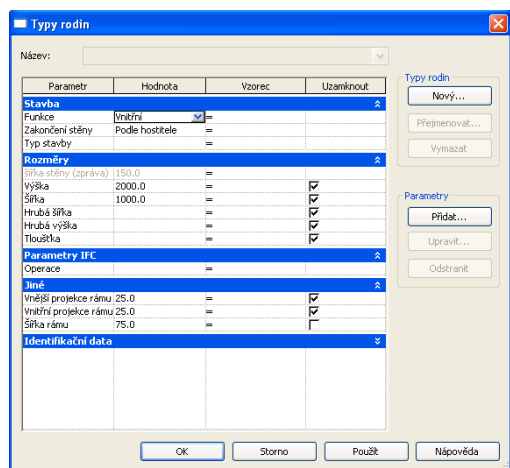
Typy rodin

Název:

| Parametr | Hodnota | Vzorec | Uzamknout |
|---|---|---|---|
| **Stavba** | | | |
| Funkce | Vnitřní | = | |
| Zakončení stěny | Podle hostitele | = | |
| Typ stavby | | = | |
| **Rozměry** | | | |
| šířka stěny (zpráva) | 150.0 | = | |
| Výška | 2000.0 | = | ☑ |
| Šířka | 1000.0 | = | ☑ |
| Hrubá šířka | | = | ☑ |
| Hrubá výška | | = | ☑ |
| Tloušťka | | = | ☑ |
| **Parametry IFC** | | | |
| Operace | | = | |
| **Jiné** | | | |
| Vnější projekce rámu | 25.0 | = | ☑ |
| Vnitřní projekce rámu | 25.0 | = | ☑ |
| Šířka rámu | 75.0 | = | ☐ |
| **Identifikační data** | | | |

Typy rodin
Nový...
Přejmenovat...
Vymazat

Parametry
Přidat...
Upravit...
Odstranit

OK
Storno
Použít
Nápověda